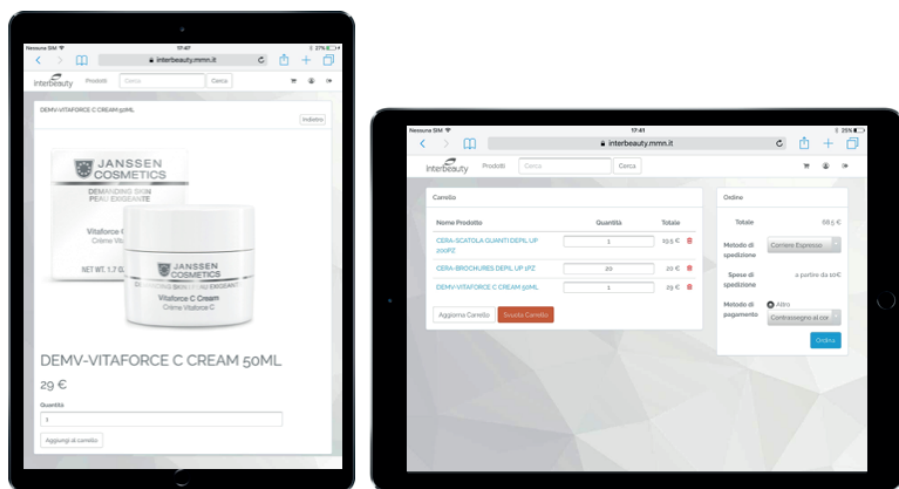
Nessuna SIM 17:47 27%
interbeauty.mmn.it
interbeauty Prodotti Cerca Cerca

DEMV-VITAFORCE C CREAM 50ML
Indietro

JANSSEN COSMETICS
DEMANDING SKIN
PEAU EXIGEANTE
Vitaforce C Cream
Crème Vitaforce C
NET WT. 1.7 OZ

JANSSEN COSMETICS
DEMANDING SKIN PEAU EXIGEANTE
Vitaforce C Cream
Crème Vitaforce C

DEMV-VITAFORCE C CREAM 50ML
29 €
Quantità
1
Aggiungi al carrello

Nessuna SIM 17:41 25%
interbeauty.mmn.it
interbeauty Prodotti Cerca Cerca

Carrello

| Nome Prodotto | Quantità | Totale |
|---|---|---|
| CERA-SCATOLA GUANTI DEPIL UP 200PZ | 1 | 19,5 € |
| CERA-BROCHURES DEPIL UP 1PZ | 20 | 20 € |
| DEMV-VITAFORCE C CREAM 50ML | 1 | 29 € |

Aggiorna Carrello Svuota Carrello

Ordine
Totale 68,5 €
Metodo di spedizione Corriere Espresso
Spese di spedizione a partire da 10€
Metodo di pagamento Altro
Contrassegno al cor
Ordina